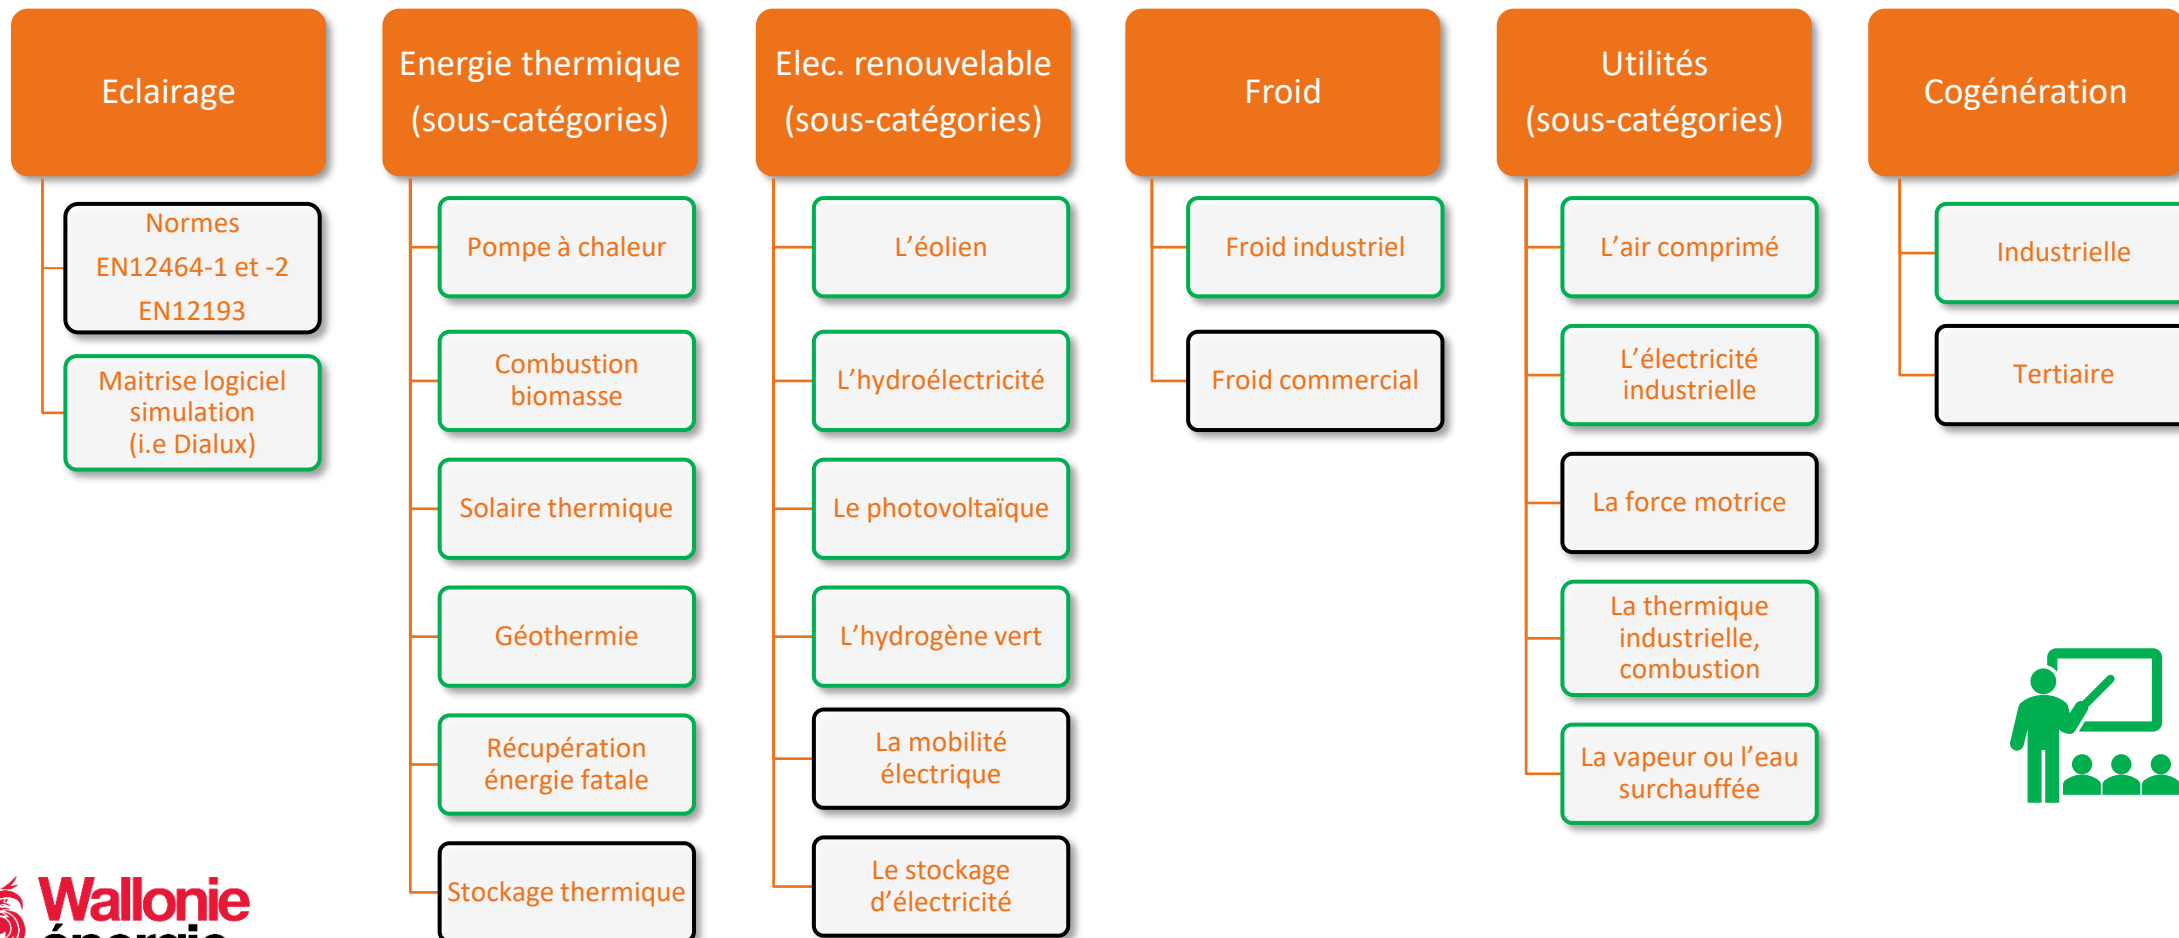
Eclairage

Normes EN12464-1 et -2 EN12193

Maitrise logiciel simulation (i.e Dialux)

Energie thermique (sous-catégories)

Pompe à chaleur

Combustion biomasse

Solaire thermique

Géothermie

Récupération énergie fatale

Stockage thermique

Elec. renouvelable (sous-catégories)

L'éolien

L'hydroélectricité

Le photovoltaïque

L'hydrogène vert

La mobilité électrique

Le stockage d'électricité

Froid

Froid industriel

Froid commercial

Utilités (sous-catégories)

L'air comprimé

L'électricité industrielle

La force motrice

La thermique industrielle, combustion

La vapeur ou l'eau surchauffée

Cogénération

Industrielle

Tertiaire

Wallonie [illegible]